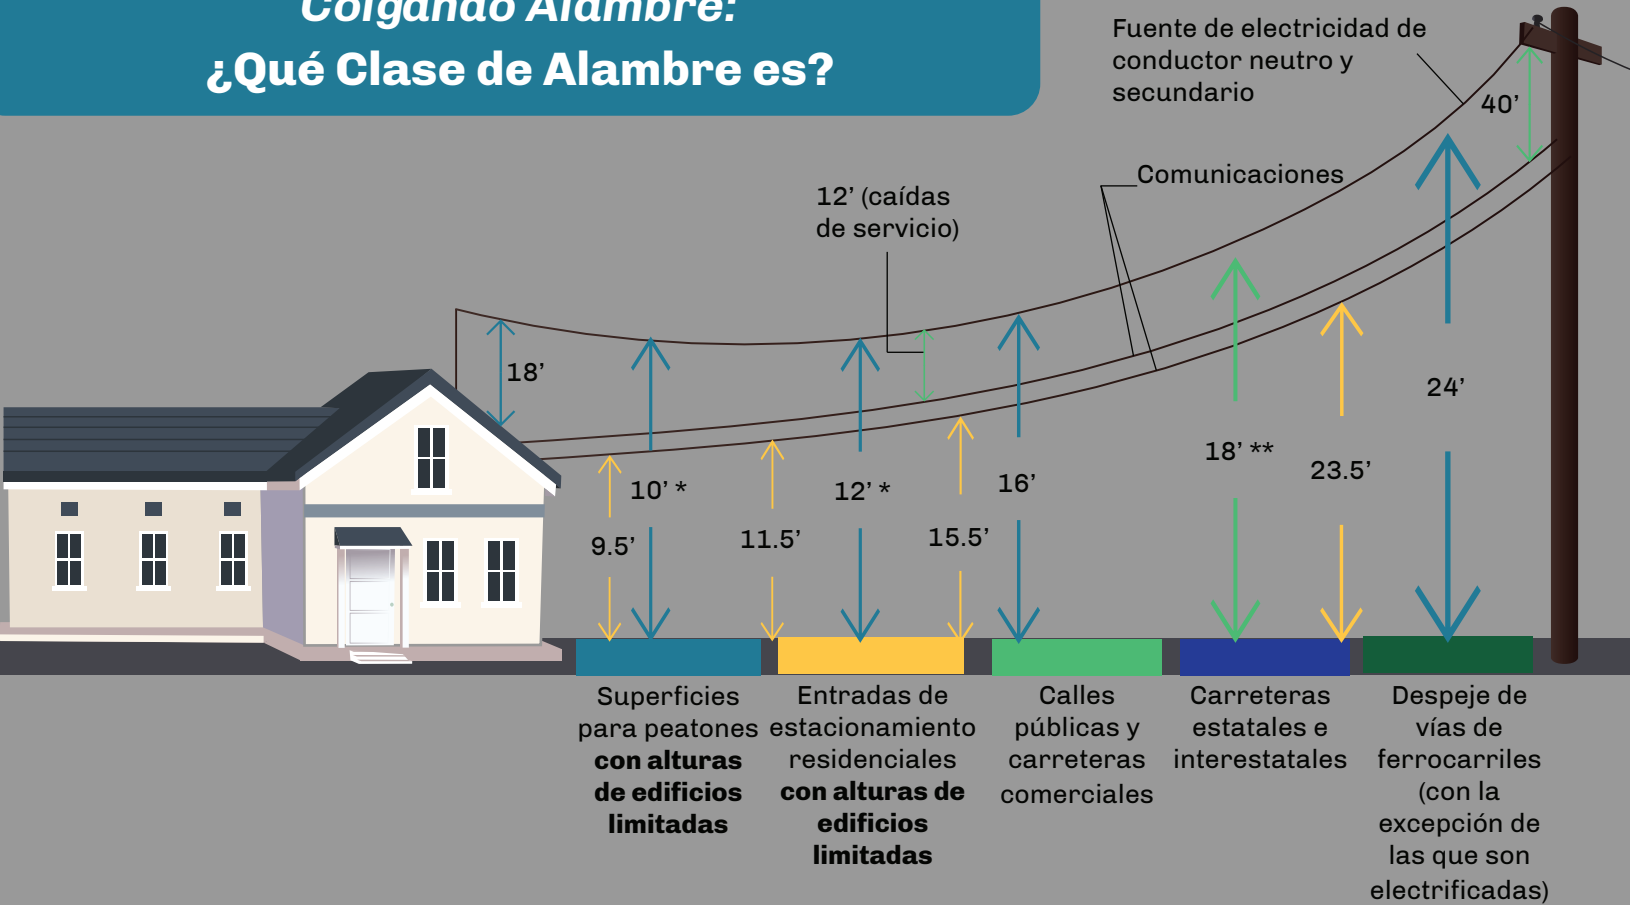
Colgando Alambre:
¿Qué Clase de Alambre es?

Fuente de electricidad de conductor neutro y secundario

40'

Comunicaciones

12' (caídas de servicio)

18'

24'

10' *

12' *

16'

18' **

23.5'

9.5'

11.5'

15.5'

Superficies para peatones **con alturas de edificios limitadas**

Entradas de estacionamiento residenciales **con alturas de edificios limitadas**

Calles públicas y carreteras comerciales

Carreteras estatales e interestatales

Despeje de vías de ferrocarriles (con la excepción de las que son electrificadas)